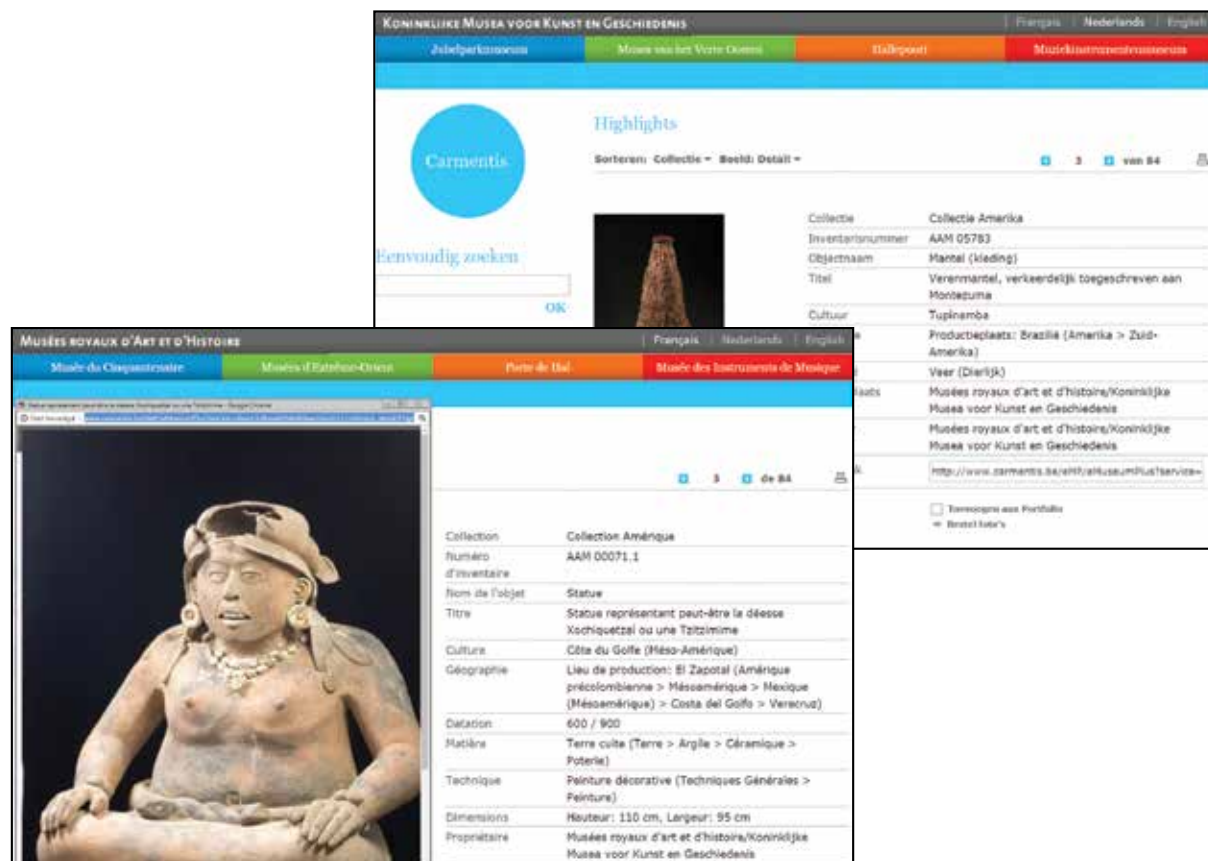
Koninklijke Musea voor Kunst en Geschiedenis

| Français | Nederlands | English

Jubelparkmuseum
Musea van het Verre Oosten
Hallepoort
Muziekinstrumentenmuseum

Carmentis

Highlights

Sorteren: Collectie ▾ Beeld: Detail ▾

3 van 84

Eenvoudig zoeken

OK

| | |
|---|---|
| Collectie | Collectie Amerika |
| Inventarisnummer | AAM 05783 |
| Objectnaam | Mantel (kleding) |
| Titel | Verenmantel, verkeerdelijk toegeschreven aan Montezuma |
| Cultuur | Tupinamba |
| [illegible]e | Productieplaats: Brazilië (Amerika > Zuid-Amerika) |
| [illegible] | Veer (Dierlijk) |
| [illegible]laats | Musées royaux d'art et d'histoire/Koninklijke Musea voor Kunst en Geschiedenis |
| | Musées royaux d'art et d'histoire/Koninklijke Musea voor Kunst en Geschiedenis |
| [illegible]k | http://www.carmentis.be/eMP/eMuseumPlus?service= |

Toevoegen aan Portfolio
Bestel foto's

Musées royaux d'Art et d'Histoire

| Français | Nederlands | English

Musée du Cinquantenaire
Musées d'Extrême-Orient
Porte de Hal
Musée des Instruments de Musique

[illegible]

3 de 84

| | |
|---|---|
| Collection | Collection Amérique |
| Numéro d'inventaire | AAM 00071.1 |
| Nom de l'objet | Statue |
| Titre | Statue représentant peut-être la déesse Xochiquetzal ou une Tzitzimime |
| Culture | Côte du Golfe (Méso-Amérique) |
| Géographie | Lieu de production: El Zapotal (Amérique précolombienne > Mésoamérique > Mexique (Mésoamérique) > Costa del Golfo > Veracruz) |
| Datation | 600 / 900 |
| Matière | Terre cuite (Terre > Argile > Céramique > Poterie) |
| Technique | Peinture décorative (Techniques Générales > Peinture) |
| Dimensions | Hauteur: 110 cm, Largeur: 95 cm |
| Propriétaire | Musées royaux d'art et d'histoire/Koninklijke Musea voor Kunst en Geschiedenis |